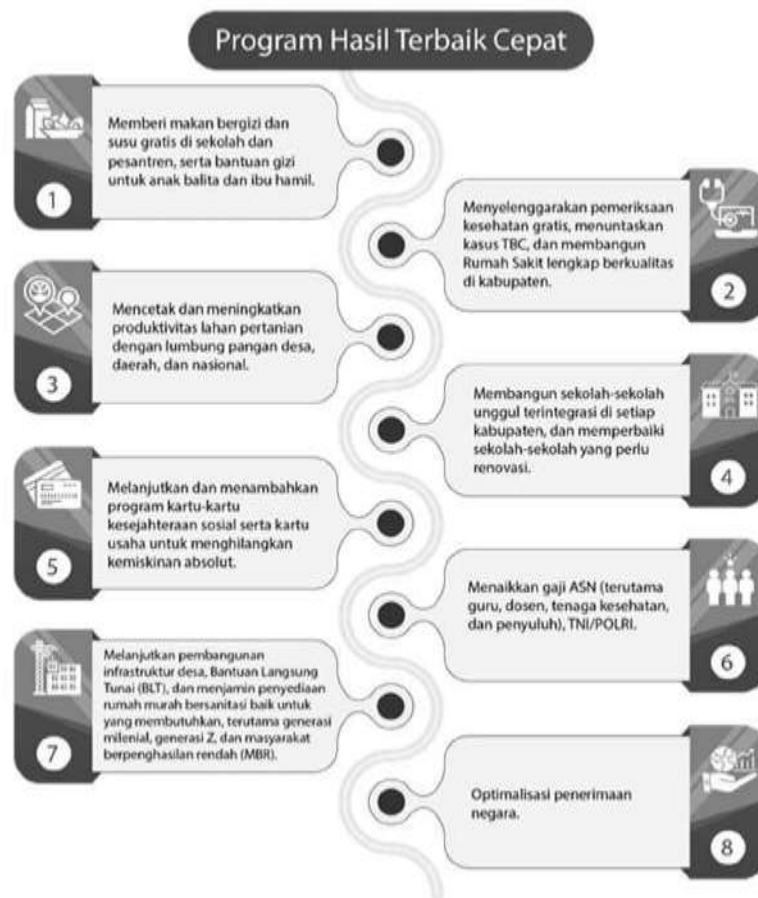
Program Hasil Terbaik Cepat

1
Memberi makan bergizi dan susu gratis di sekolah dan pesantren, serta bantuan gizi untuk anak balita dan ibu hamil.

2
Menyelenggarakan pemeriksaan kesehatan gratis, menuntaskan kasus TBC, dan membangun Rumah Sakit lengkap berkualitas di kabupaten.

3
Mencetak dan meningkatkan produktivitas lahan pertanian dengan lumbung pangan desa, daerah, dan nasional.

4
Membangun sekolah-sekolah unggul terintegrasi di setiap kabupaten, dan memperbaiki sekolah-sekolah yang perlu renovasi.

5
Melanjutkan dan menambahkan program kartu-kartu kesejahteraan sosial serta kartu usaha untuk menghilangkan kemiskinan absolut.

6
Menaikkan gaji ASN (terutama guru, dosen, tenaga kesehatan, dan penyuluh), TNI/POLRI.

7
Melanjutkan pembangunan infrastruktur desa, Bantuan Langsung Tunai (BLT), dan menjamin penyediaan rumah murah bersanitasi baik untuk yang membutuhkan, terutama generasi milenial, generasi Z, dan masyarakat berpenghasilan rendah (MBR).

8
Optimalisasi penerimaan negara.